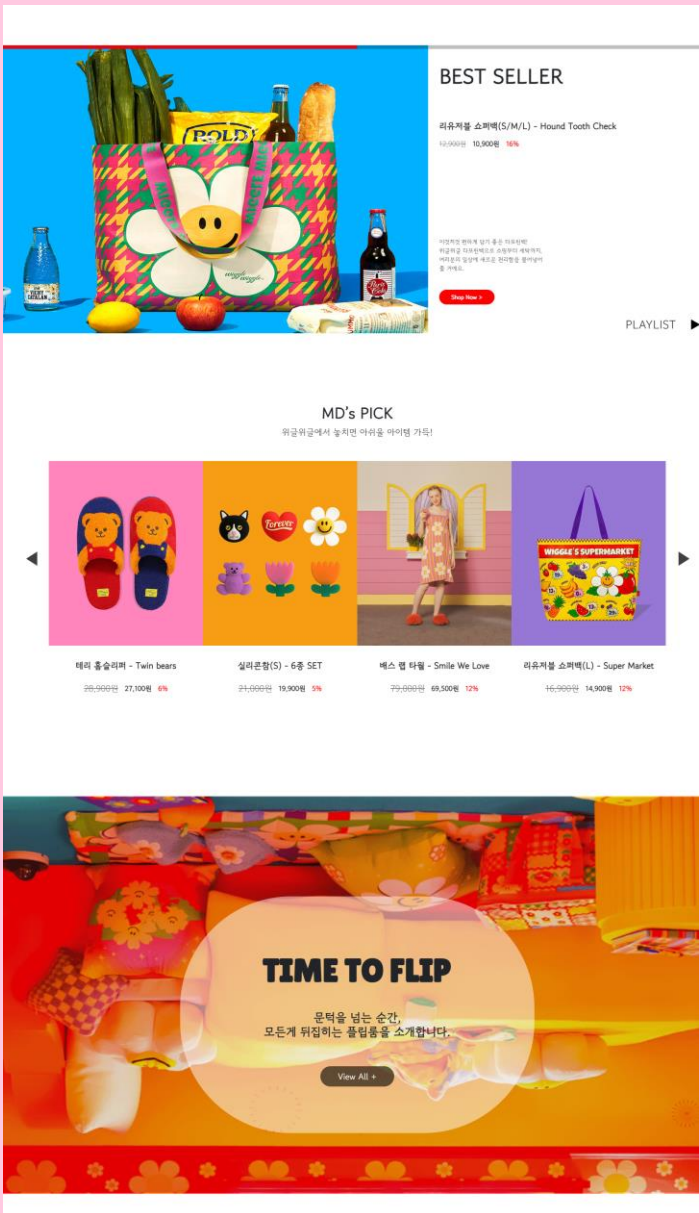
BOLD

WIGGLE WIGGLE

BEST SELLER

리유저블 쇼퍼백(S/M/L) - Hound Tooth Check

12,900원 10,900원 16%

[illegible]

Shop Now >

PLAYLIST

MD's PICK

위글위글에서 놓치면 아쉬운 아이템 가득!

Forever

WIGGLE'S SUPERMARKET

테리 홈슬리퍼 - Twin bears

28,900원 27,100원 6%

실리콘참(S) - 6종 SET

21,000원 19,900원 5%

베스 랩 타월 - Smile We Love

79,000원 69,500원 12%

리유저블 쇼퍼백(L) - Super Market

16,900원 14,900원 12%

TIME TO FLIP

문턱을 넘는 순간,
모든게 뒤집히는 플립룸을 소개합니다.

View All +